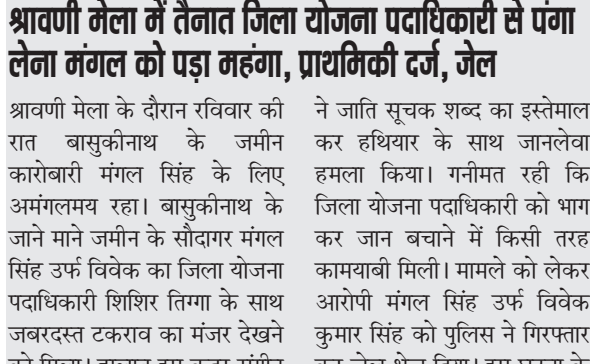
श्रावणी मेला में तैनात जिला योजना पदाधिकारी से पंगा लेना मंगल को पड़ा महंगा, प्राथमिकी दर्ज, जेल

श्रावणी मेला के दौरान रविवार की रात बासुकीनाथ के जमीन कारोबारी मंगल सिंह के लिए अमंगलमय रहा। बासुकीनाथ के जाने माने जमीन के सौदागर मंगल सिंह उर्फ विवेक का जिला योजना पदाधिकारी शिशिर तिग्गा के साथ जबरदस्त टकराव का मंजर देखने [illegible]

ने जाति सूचक शब्द का इस्तेमाल कर हथियार के साथ जानलेवा हमला किया। गनीमत रही कि जिला योजना पदाधिकारी को भाग कर जान बचाने में किसी तरह कामयाबी मिली। मामले को लेकर आरोपी मंगल सिंह उर्फ विवेक कुमार सिंह को पुलिस ने गिरफ्तार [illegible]